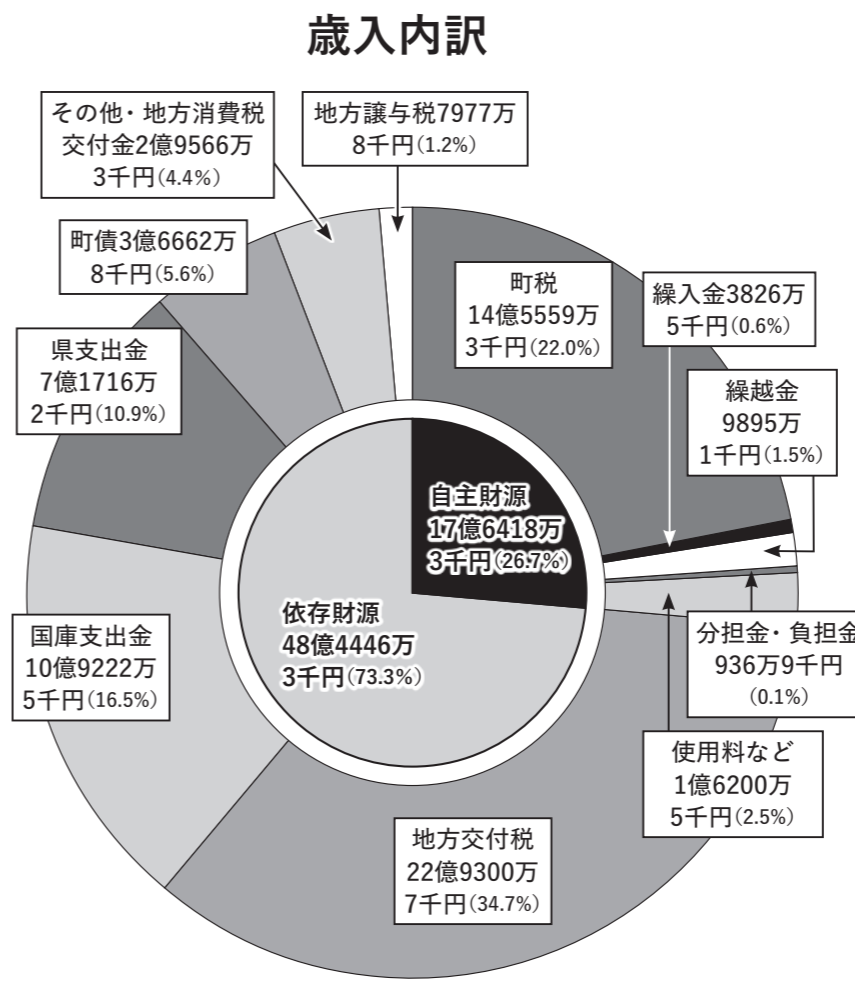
歳入内訳

その他・地方消費税交付金2億9566万3千円(4.4%)

地方譲与税7977万8千円(1.2%)

町債3億6662万8千円(5.6%)

町税14億5559万3千円(22.0%)

繰入金3826万5千円(0.6%)

県支出金7億1716万2千円(10.9%)

繰越金9895万1千円(1.5%)

自主財源17億6418万3千円(26.7%)

依存財源48億4446万3千円(73.3%)

分担金・負担金936万9千円(0.1%)

国庫支出金10億9222万5千円(16.5%)

使用料など1億6200万5千円(2.5%)

地方交付税22億9300万7千円(34.7%)